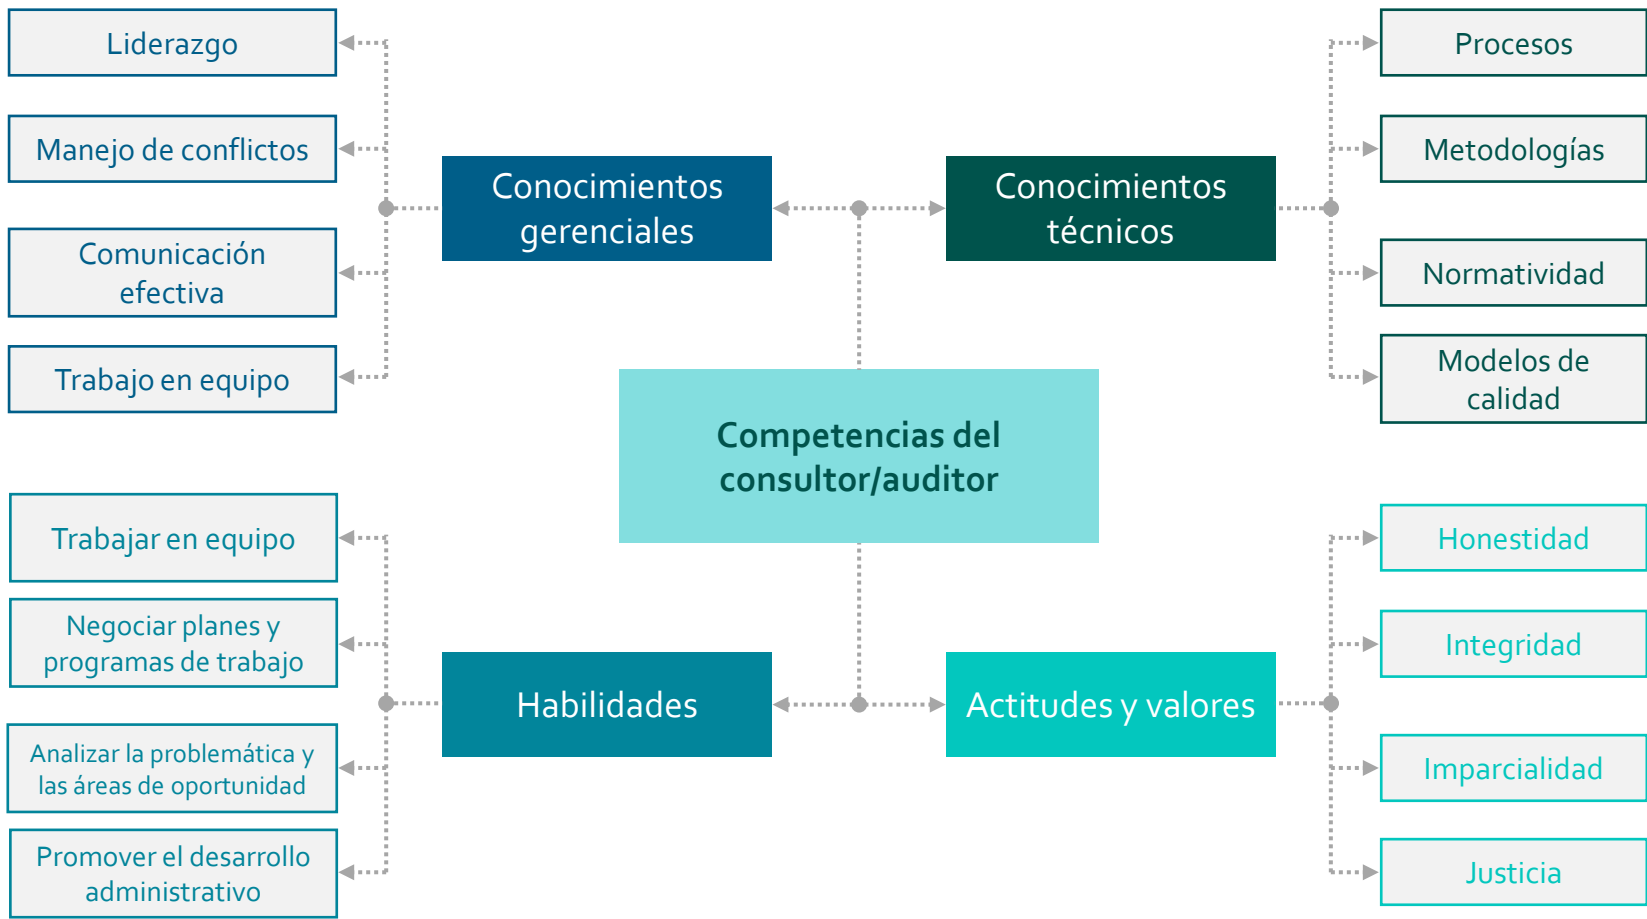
Liderazgo

Manejo de conflictos

Comunicación efectiva

Trabajo en equipo

Conocimientos gerenciales

Conocimientos técnicos

Procesos

Metodologías

Normatividad

Modelos de calidad

Competencias del consultor/auditor

Trabajar en equipo

Negociar planes y programas de trabajo

Analizar la problemática y las áreas de oportunidad

Promover el desarrollo administrativo

Habilidades

Actitudes y valores

Honestidad

Integridad

Imparcialidad

Justicia